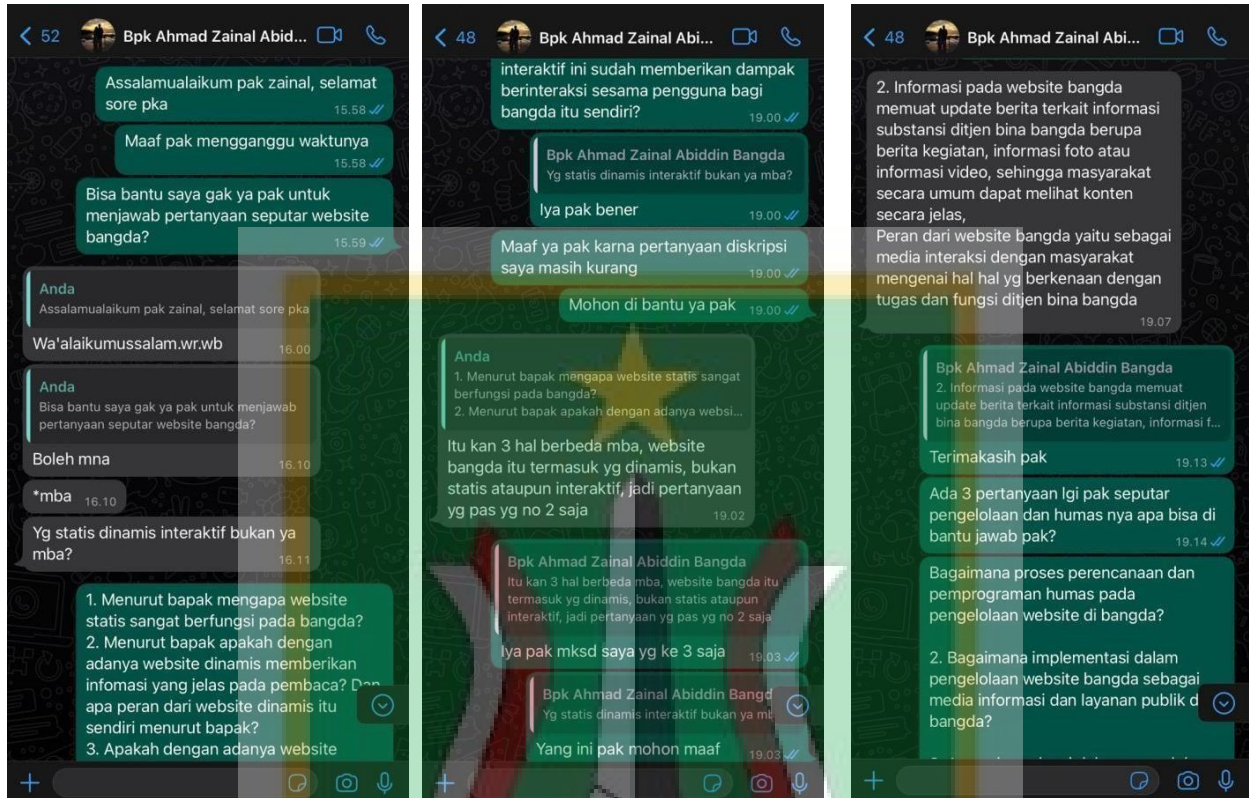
< 52 Bpk Ahmad Zainal Abid...

Assalamualaikum pak zainal, selamat sore pka 15.58

Maaf pak mengganggu waktunya 15.58

Bisa bantu saya gak ya pak untuk menjawab pertanyaan seputar website bangda? 15.59

Anda
Assalamualaikum pak zainal, selamat sore pka
Wa'alaikumussalam.wr.wb 16.00

Anda
Bisa bantu saya gak ya pak untuk menjawab pertanyaan seputar website bangda?
Boleh mna 16.10

*mba 16.10

Yg statis dinamis interaktif bukan ya mba? 16.11

1. Menurut bapak mengapa website statis sangat berfungsi pada bangda?
2. Menurut bapak apakah dengan adanya website dinamis memberikan infomasi yang jelas pada pembaca? Dan apa peran dari website dinamis itu sendiri menurut bapak?
3. Apakah dengan adanya website

< 48 Bpk Ahmad Zainal Abi...

interaktif ini sudah memberikan dampak berinteraksi sesama pengguna bagi bangda itu sendiri? 19.00

Bpk Ahmad Zainal Abiddin Bangda
Yg statis dinamis interaktif bukan ya mba?
Iya pak bener 19.00

Maaf ya pak karna pertanyaan diskripsi saya masih kurang 19.00

Mohon di bantu ya pak 19.00

Anda
1. Menurut bapak mengapa website statis sangat berfungsi pada bangda?
2. Menurut bapak apakah dengan adanya websi...
Itu kan 3 hal berbeda mba, website bangda itu termasuk yg dinamis, bukan statis ataupun interaktif, jadi pertanyaan yg pas yg no 2 saja 19.02

Bpk Ahmad Zainal Abiddin Bangda
Itu kan 3 hal berbeda mba, website bangda itu termasuk yg dinamis, bukan statis ataupun interaktif, jadi pertanyaan yg pas yg no 2 saja
Iya pak mksd saya yg ke 3 saja 19.03

Bpk Ahmad Zainal Abiddin Bangd
Yg statis dinamis interaktif bukan ya m
Yang ini pak mohon maaf 19.03

< 48 Bpk Ahmad Zainal Abi...

2. Informasi pada website bangda memuat update berita terkait informasi substansi ditjen bina bangda berupa berita kegiatan, informasi foto atau informasi video, sehingga masyarakat secara umum dapat melihat konten secara jelas,
Peran dari website bangda yaitu sebagai media interaksi dengan masyarakat mengenai hal hal yg berkenaan dengan tugas dan fungsi ditjen bina bangda 19.07

Bpk Ahmad Zainal Abiddin Bangda
2. Informasi pada website bangda memuat update berita terkait informasi substansi ditjen bina bangda berupa berita kegiatan, informasi f...
Terimakasih pak 19.13

Ada 3 pertanyaan lgi pak seputar pengelolaan dan humas nya apa bisa di bantu jawab pak? 19.14

Bagaimana proses perencanaan dan pemprograman humas pada pengelolaan website di bangda?

2. Bagaimana implementasi dalam pengelolaan website bangda sebagai media informasi dan layanan publik d bangda?